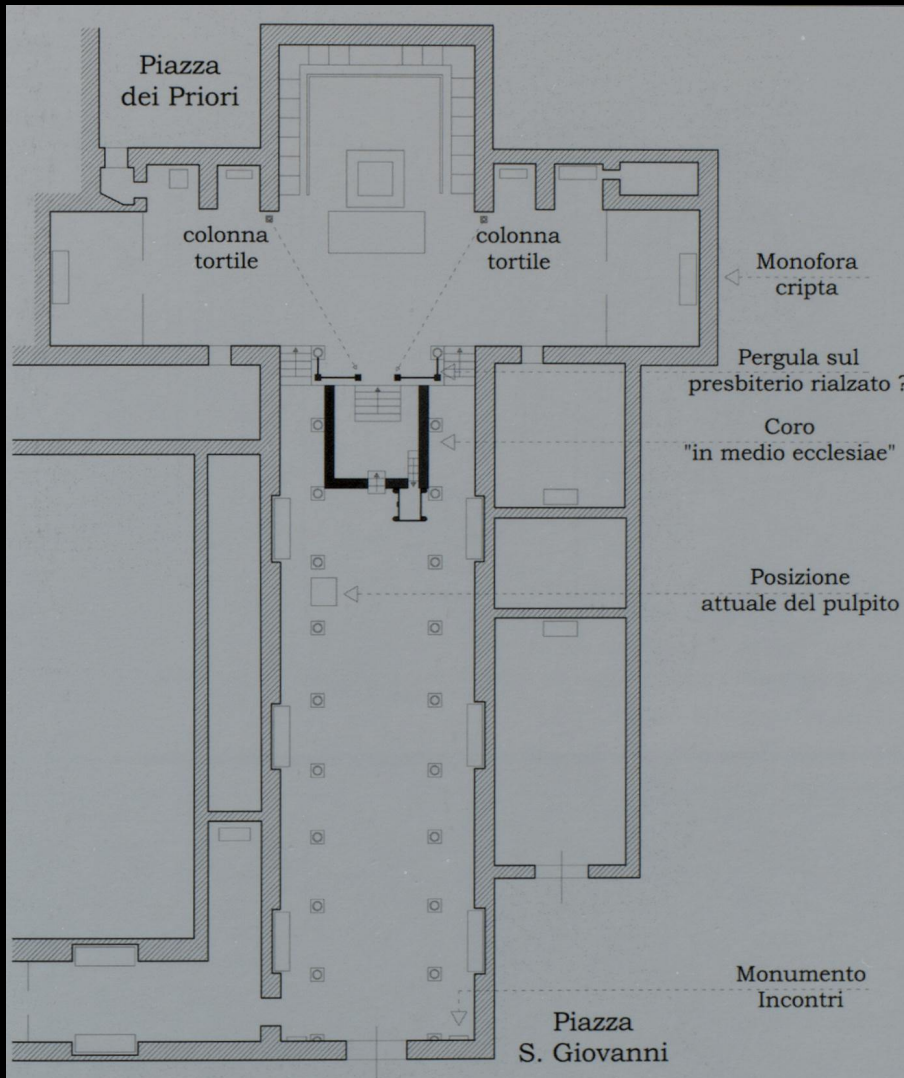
Piazza
dei Priori

colonna
tortile

colonna
tortile

Monofora
cripta

Pergula sul
presbiterio rialzato ?

Coro
"in medio ecclesiae"

Posizione
attuale del pulpito

Monumento
Incontri

Piazza
S. Giovanni